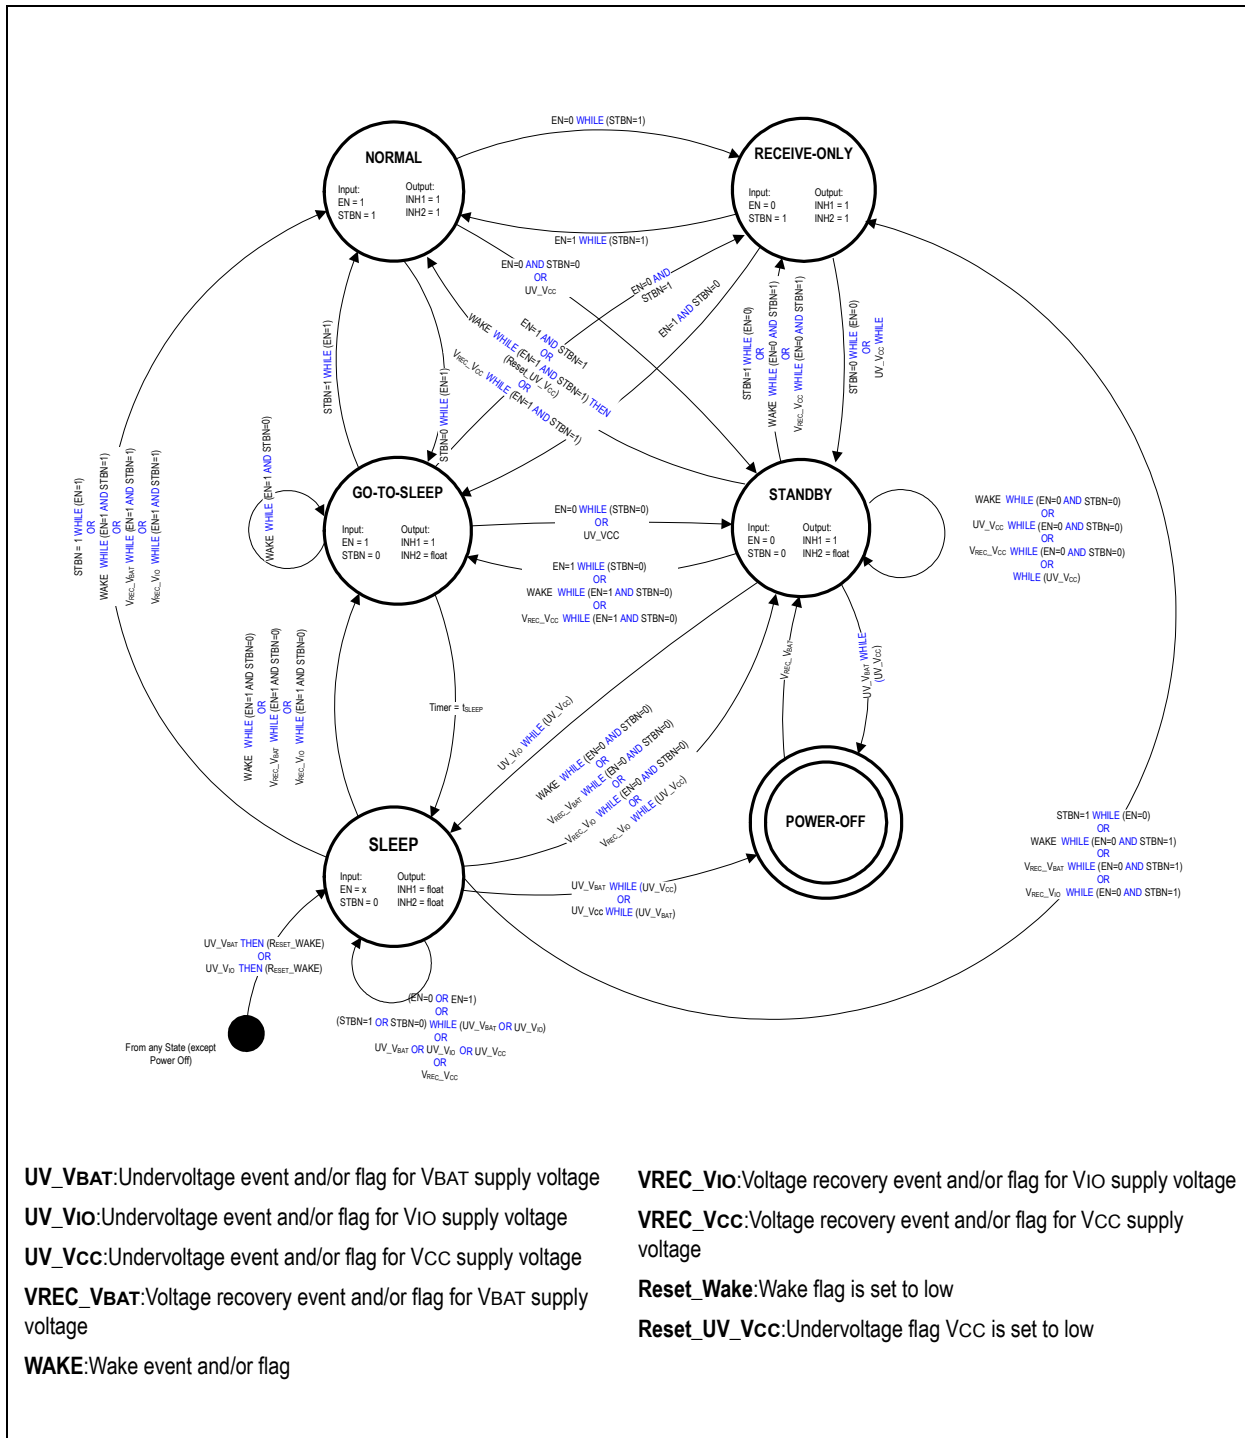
EN=0 WHILE (STBN=1)

NORMAL

Input:
EN = 1
STBN = 1

Output:
INH1 = 1
INH2 = 1

RECEIVE-ONLY

Input:
EN = 0
STBN = 1

Output:
INH1 = 1
INH2 = 1

EN=1 WHILE (STBN=1)

EN=0 AND STBN=0
OR
UV_V$_{CC}$

EN=0 AND STBN=1

EN=1 AND STBN=0

EN=1 AND STBN=1

WAKE WHILE (EN=1 AND STBN=1) THEN (Reset_UV_V$_{CC}$)

V$_{REC}$_V$_{CC}$ WHILE (EN=1 AND STBN=1)

STBN=1 WHILE (EN=1)

STBN=0 WHILE (EN=1)

STBN=1 WHILE (EN=0)
OR
WAKE WHILE (EN=0 AND STBN=1)
OR
V$_{REC}$_V$_{CC}$ WHILE (EN=0 AND STBN=1)

STBN=0 WHILE (EN=0)
OR
UV_V$_{CC}$ WHILE

STBN = 1 WHILE (EN=1)
OR
WAKE WHILE (EN=1 AND STBN=1)
OR
V$_{REC}$_V$_{BAT}$ WHILE (EN=1 AND STBN=1)
OR
V$_{REC}$_V$_{IO}$ WHILE (EN=1 AND STBN=1)

WAKE WHILE (EN=1 AND STBN=0)

GO-TO-SLEEP

Input:
EN = 1
STBN = 0

Output:
INH1 = 1
INH2 = float

EN=0 WHILE (STBN=0)
OR
UV_VCC

STANDBY

Input:
EN = 0
STBN = 0

Output:
INH1 = 1
INH2 = float

EN=1 WHILE (STBN=0)
OR
WAKE WHILE (EN=1 AND STBN=0)
OR
V$_{REC}$_V$_{CC}$ WHILE (EN=1 AND STBN=0)

WAKE WHILE (EN=0 AND STBN=0)
OR
UV_V$_{CC}$ WHILE (EN=0 AND STBN=0)
OR
V$_{REC}$_V$_{CC}$ WHILE (EN=0 AND STBN=0)
OR
WHILE (UV_V$_{CC}$)

WAKE WHILE (EN=1 AND STBN=0)
OR
V$_{REC}$_V$_{BAT}$ WHILE (EN=1 AND STBN=0)
OR
V$_{REC}$_V$_{IO}$ WHILE (EN=1 AND STBN=0)

Timer = t$_{SLEEP}$

UV_V$_{IO}$ WHILE (UV_V$_{CC}$)

WAKE WHILE (EN=0 AND STBN=0)
OR
V$_{REC}$_V$_{BAT}$ WHILE (EN=0 AND STBN=0)
OR
V$_{REC}$_V$_{IO}$ WHILE (EN=0 AND STBN=0)
OR
V$_{REC}$_V$_{IO}$ WHILE (UV_V$_{CC}$)

V$_{REC}$_V$_{BAT}$

UV_V$_{BAT}$ WHILE (UV_V$_{CC}$)

POWER-OFF

SLEEP

Input:
EN = x
STBN = 0

Output:
INH1 = float
INH2 = float

UV_V$_{BAT}$ WHILE (UV_V$_{CC}$)
OR
UV_Vcc WHILE (UV_V$_{BAT}$)

STBN=1 WHILE (EN=0)
OR
WAKE WHILE (EN=0 AND STBN=1)
OR
V$_{REC}$_V$_{BAT}$ WHILE (EN=0 AND STBN=1)
OR
V$_{REC}$_V$_{IO}$ WHILE (EN=0 AND STBN=1)

UV_V$_{BAT}$ THEN (Reset_WAKE)
OR
UV_V$_{IO}$ THEN (Reset_WAKE)

(EN=0 OR EN=1)
OR
(STBN=1 OR STBN=0) WHILE (UV_V$_{BAT}$ OR UV_V$_{IO}$)
OR
UV_V$_{BAT}$ OR UV_V$_{IO}$ OR UV_V$_{CC}$
OR
V$_{REC}$_V$_{CC}$

From any State (except Power Off)

UV_VBAT:Undervoltage event and/or flag for VBAT supply voltage

UV_VIO:Undervoltage event and/or flag for VIO supply voltage

UV_VCC:Undervoltage event and/or flag for VCC supply voltage

VREC_VBAT:Voltage recovery event and/or flag for VBAT supply voltage

WAKE:Wake event and/or flag

VREC_VIO:Voltage recovery event and/or flag for VIO supply voltage

VREC_VCC:Voltage recovery event and/or flag for VCC supply voltage

Reset_Wake:Wake flag is set to low

Reset_UV_VCC:Undervoltage flag VCC is set to low